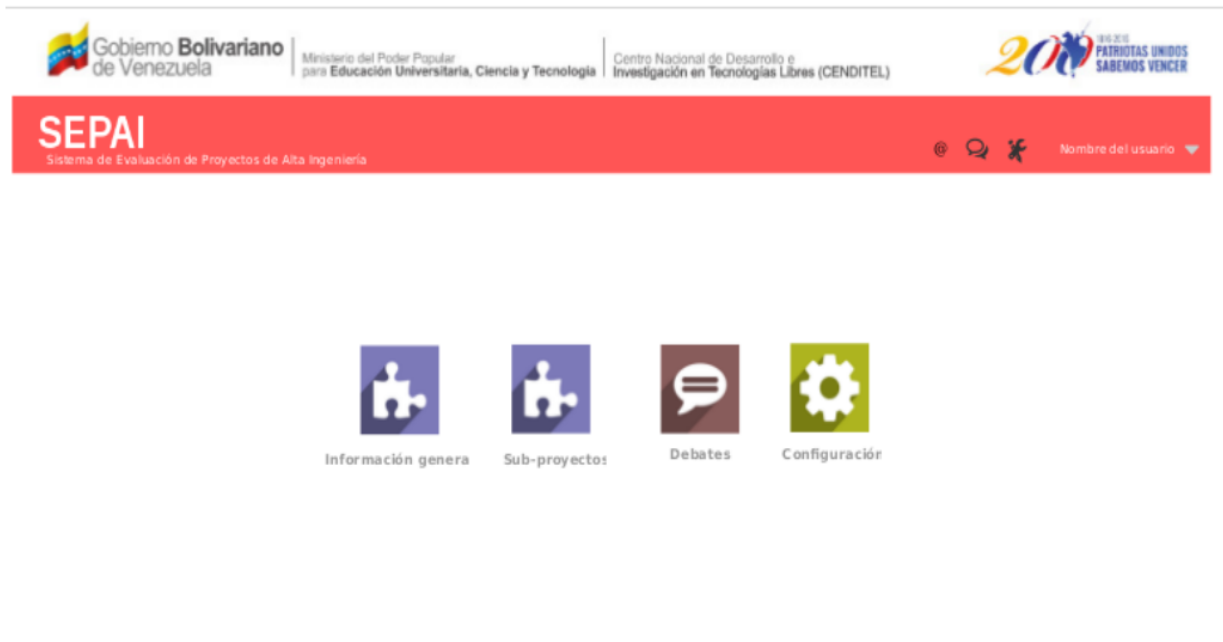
Gobierno Bolivariano de Venezuela | Ministerio del Poder Popular para Educación Universitaria, Ciencia y Tecnología | Centro Nacional de Desarrollo e Investigación en Tecnologías Libres (CENDITEL)

200 1810-2010 PATRIOTAS UNIDOS SABEMOS VENCER

SEPAI
Sistema de Evaluación de Proyectos de Alta Ingeniería

@

Nombre del usuario

Información genera

Sub-proyectos

Debates

Configuración